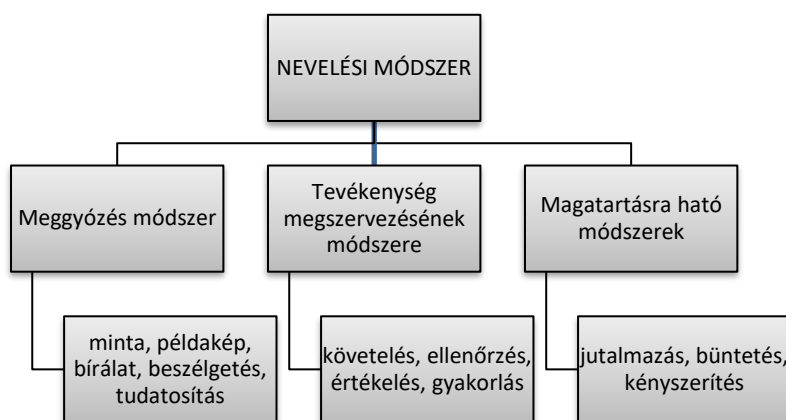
NEVELÉSI MÓDSZER

Meggyózés módszer

Tevékenység megszervezésének módszere

Magatartásra ható módszerek

minta, példakép, bírálat, beszélgetés, tudatosítás

követelés, ellenőrzés, értékelés, gyakorlás

jutalmazás, büntetés, kényszerítés